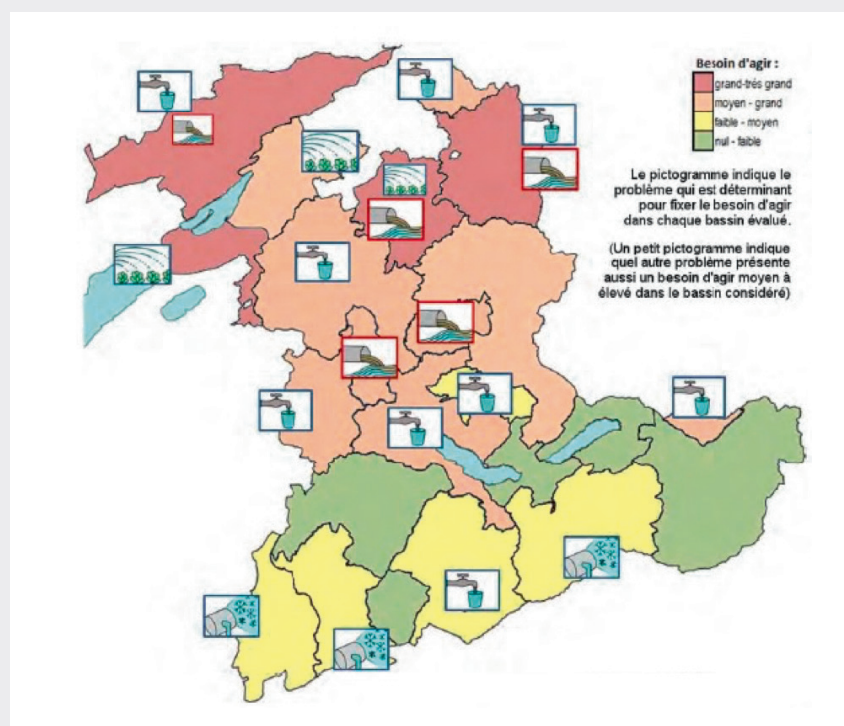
Besoin d'agir :
grand-très grand
moyen - grand
faible - moyen
nul - faible

Le pictogramme indique le problème qui est déterminant pour fixer le besoin d'agir dans chaque bassin évalué.

(Un petit pictogramme indique quel autre problème présente aussi un besoin d'agir moyen à élevé dans le bassin considéré)